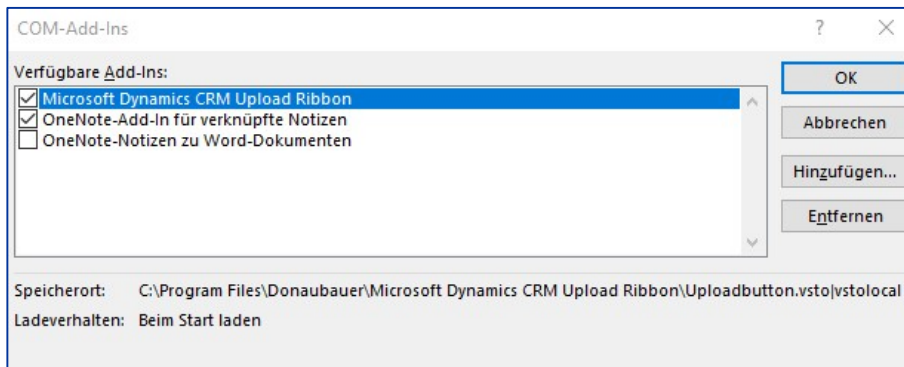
COM-Add-Ins

?

Verfügbare Add-Ins:

Microsoft Dynamics CRM Upload Ribbon
OneNote-Add-In für verknüpfte Notizen
OneNote-Notizen zu Word-Dokumenten

OK

Abbrechen

Hinzufügen...

Entfernen

Speicherort: C:\Program Files\Donaubauer\Microsoft Dynamics CRM Upload Ribbon\Uploadbutton.vsto|vstolocal

Ladeverhalten: Beim Start laden